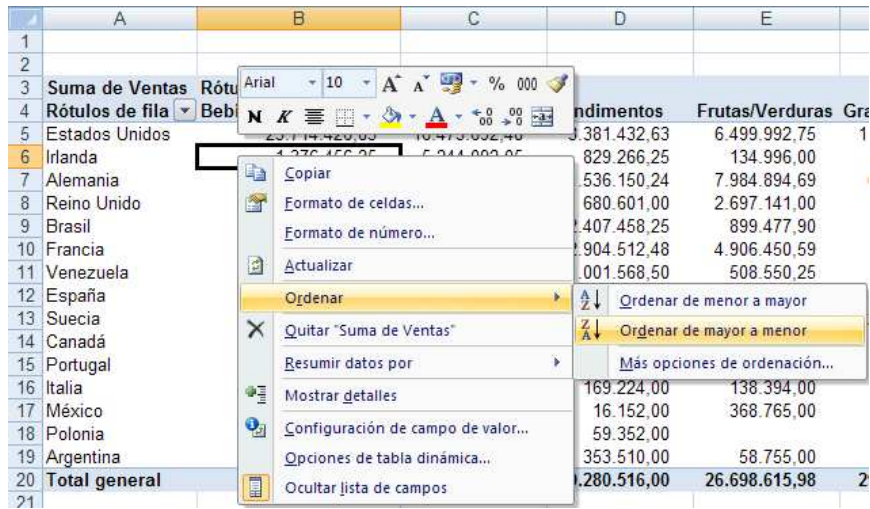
| | A | B | C | D | E | |
|---|---|---|---|---|---|---|
| 1 | | | | | | |
| 2 | | | | | | |
| 3 | Suma de Ventas | Rótu | | | | |
| 4 | Rótulos de fila | Bebi | | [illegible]ndimentos | Frutas/Verduras | Gra |
| 5 | Estados Unidos | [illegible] | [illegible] | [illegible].381.432,63 | 6.499.992,75 | 1 |
| 6 | Irlanda | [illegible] | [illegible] | 829.266,25 | 134.996,00 | |
| 7 | Alemania | | | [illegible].536.150,24 | 7.984.894,69 | |
| 8 | Reino Unido | | | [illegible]680.601,00 | 2.697.141,00 | |
| 9 | Brasil | | | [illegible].407.458,25 | 899.477,90 | |
| 10 | Francia | | | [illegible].904.512,48 | 4.906.450,59 | |
| 11 | Venezuela | | | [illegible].001.568,50 | 508.550,25 | |
| 12 | España | | | | | |
| 13 | Suecia | | | | | |
| 14 | Canadá | | | | | |
| 15 | Portugal | | | | | |
| 16 | Italia | | | 169.224,00 | 138.394,00 | |
| 17 | México | | | 16.152,00 | 368.765,00 | |
| 18 | Polonia | | | 59.352,00 | | |
| 19 | Argentina | | | 353.510,00 | 58.755,00 | |
| 20 | Total general | | | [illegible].280.516,00 | 26.698.615,98 | 2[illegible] |
| 21 | | | | | | |

Arial 10 A A % 000
N K

Copiar
Formato de celdas...
Formato de número...
Actualizar
Ordenar
Quitar "Suma de Ventas"
Resumir datos por
Mostrar detalles
Configuración de campo de valor...
Opciones de tabla dinámica...
Ocultar lista de campos

Ordenar de menor a mayor
Ordenar de mayor a menor
Más opciones de ordenación...